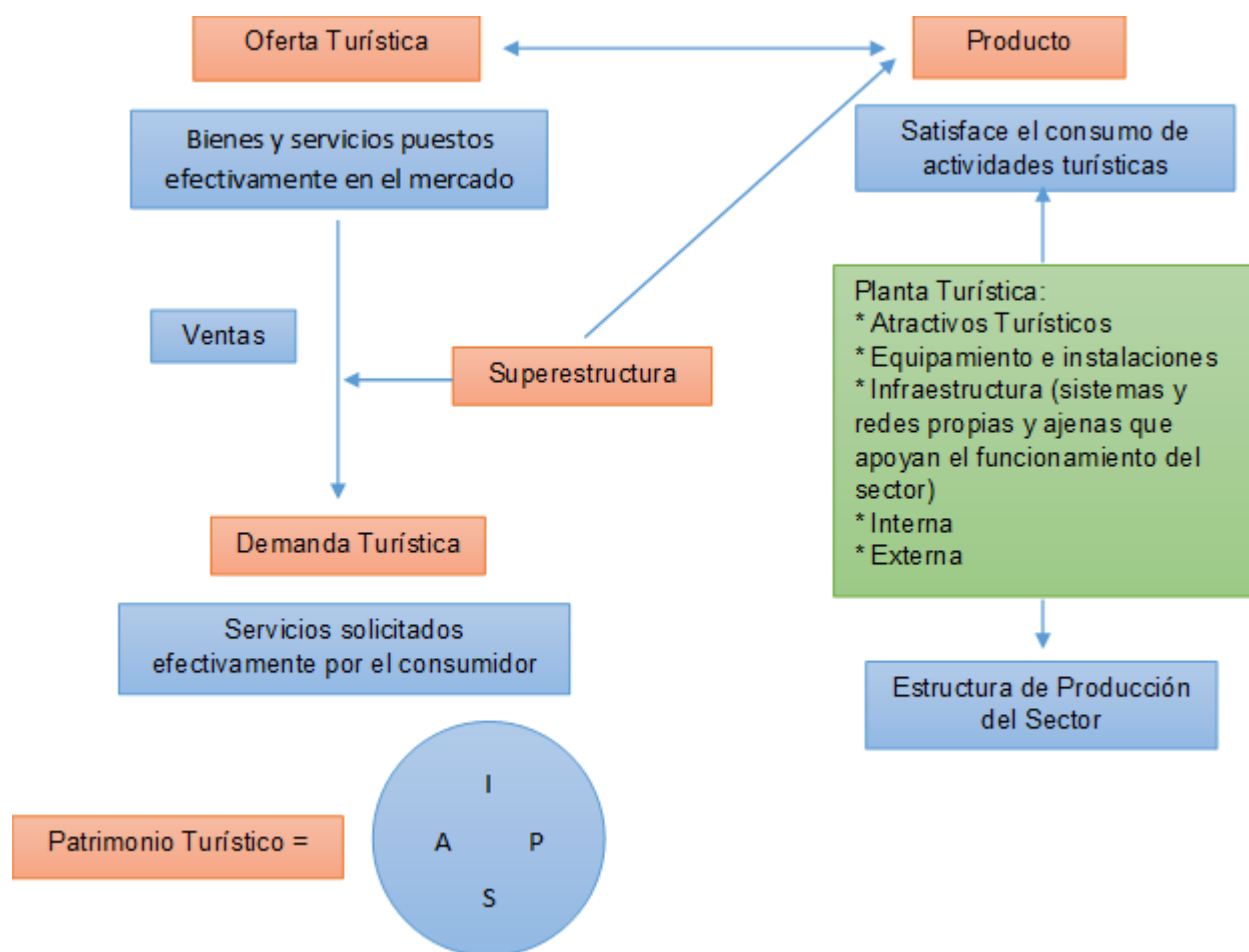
Oferta Turística

Producto

Bienes y servicios puestos efectivamente en el mercado

Satisface el consumo de actividades turísticas

Ventas

Superestructura

Planta Turística:
* Atractivos Turísticos
* Equipamiento e instalaciones
* Infraestructura (sistemas y redes propias y ajenas que apoyan el funcionamiento del sector)
* Interna
* Externa

Demanda Turística

Servicios solicitados efectivamente por el consumidor

Estructura de Producción del Sector

Patrimonio Turístico =

I

A

P

S